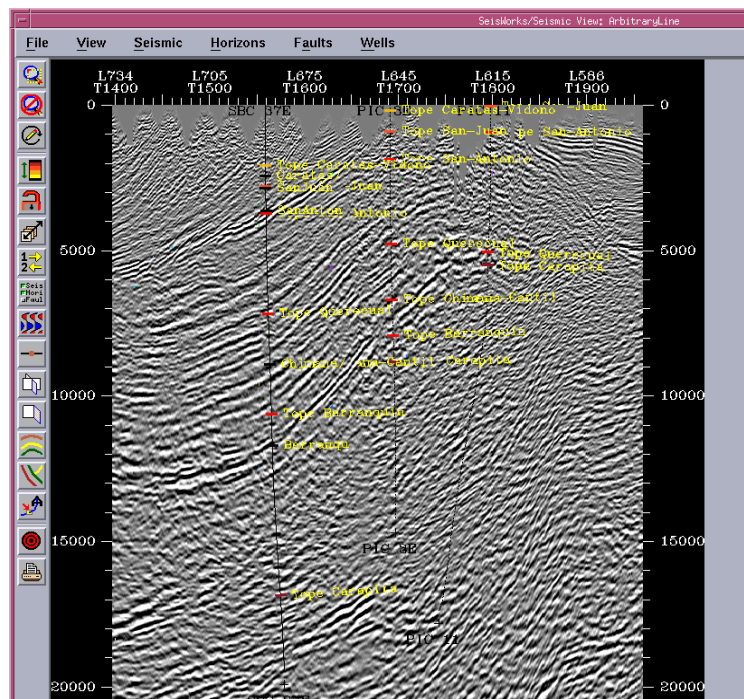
SeisWorks/Seismic View: ArbitraryLine

File View Seismic Horizons Faults Wells

Seis
Hori
Faul

L734 T1400
L705 T1500
L675 T1600
L645 T1700
L615 T1800
L586 T1900

0
5000
10000
15000
20000

0
5000
10000
15000
20000

SBC 37E
PIC
Tope Caratas-Vidono
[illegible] Juan
Tope San-Juan pe San-Antonio
Tope Caratas-Vidono
Caratas/
San-Juan
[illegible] San-Antonio
SanAntonio Antonio
Tope Querecual
Tope Querecual
Tope Carapita
Tope Chimana-Cantil
Tope Querecual
Tope Barranquin
Chimana/ ana-Cantil
Carapita
Tope Barranquin
Barranqu
PIC 3E
Tope Carapita
PIC 11